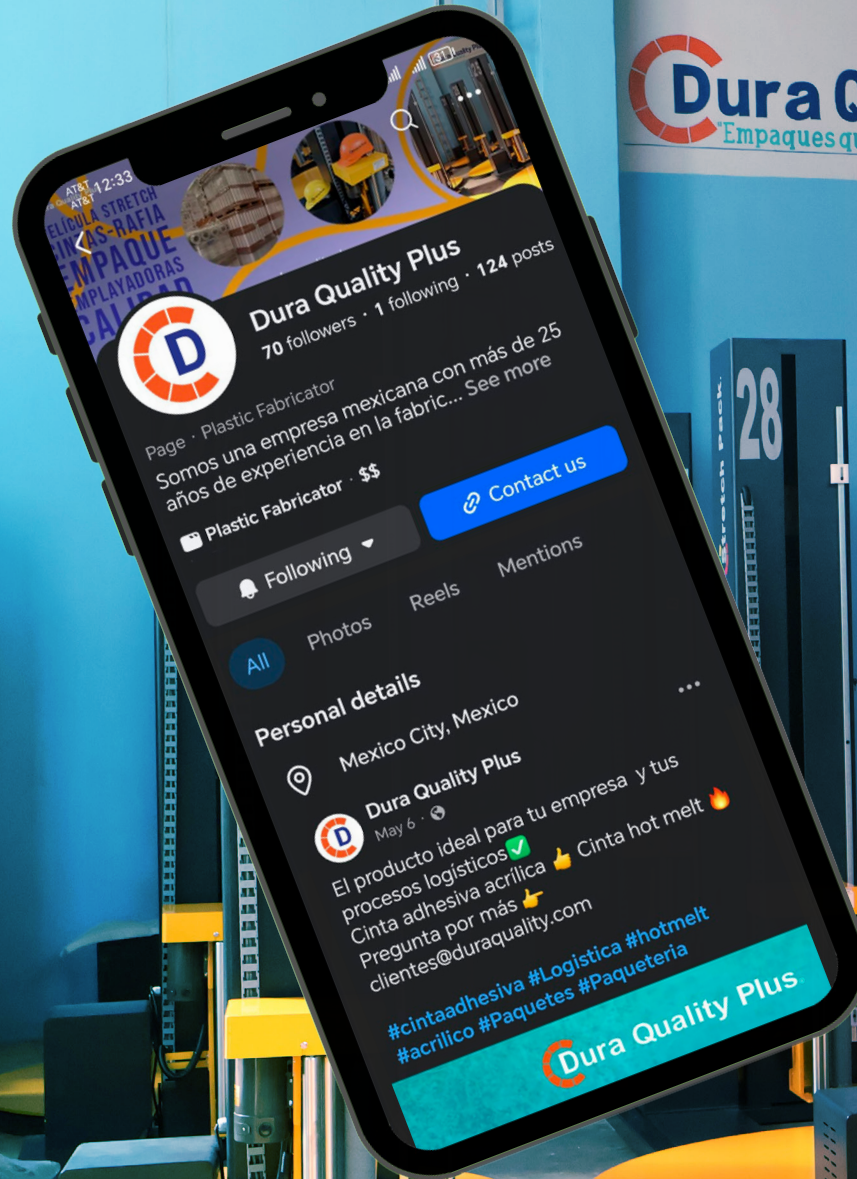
Dura Q
"Empaques q

28
Stretch Pack.

AT&T AT&T 12:33

ELICULA STRETCH
CINTAS-RAFIA
EMPAQUE
EMPLAYADORAS
CALIDAD

D

Dura Quality Plus
70 followers · 1 following · 124 posts

Page · Plastic Fabricator
Somos una empresa mexicana con más de 25 años de experiencia en la fabric... See more

Plastic Fabricator · $$

Contact us

Following

All Photos Reels Mentions

Personal details

Mexico City, Mexico

Dura Quality Plus
May 6 ·

El producto ideal para tu empresa y tus procesos logísticos✅
Cinta adhesiva acrílica 👍 Cinta hot melt 🔥
Pregunta por más 👉
clientes@duraquality.com

#cintaadhesiva #Logistica #hotmelt #acrilico #Paquetes #Paqueteria

Dura Quality Plus